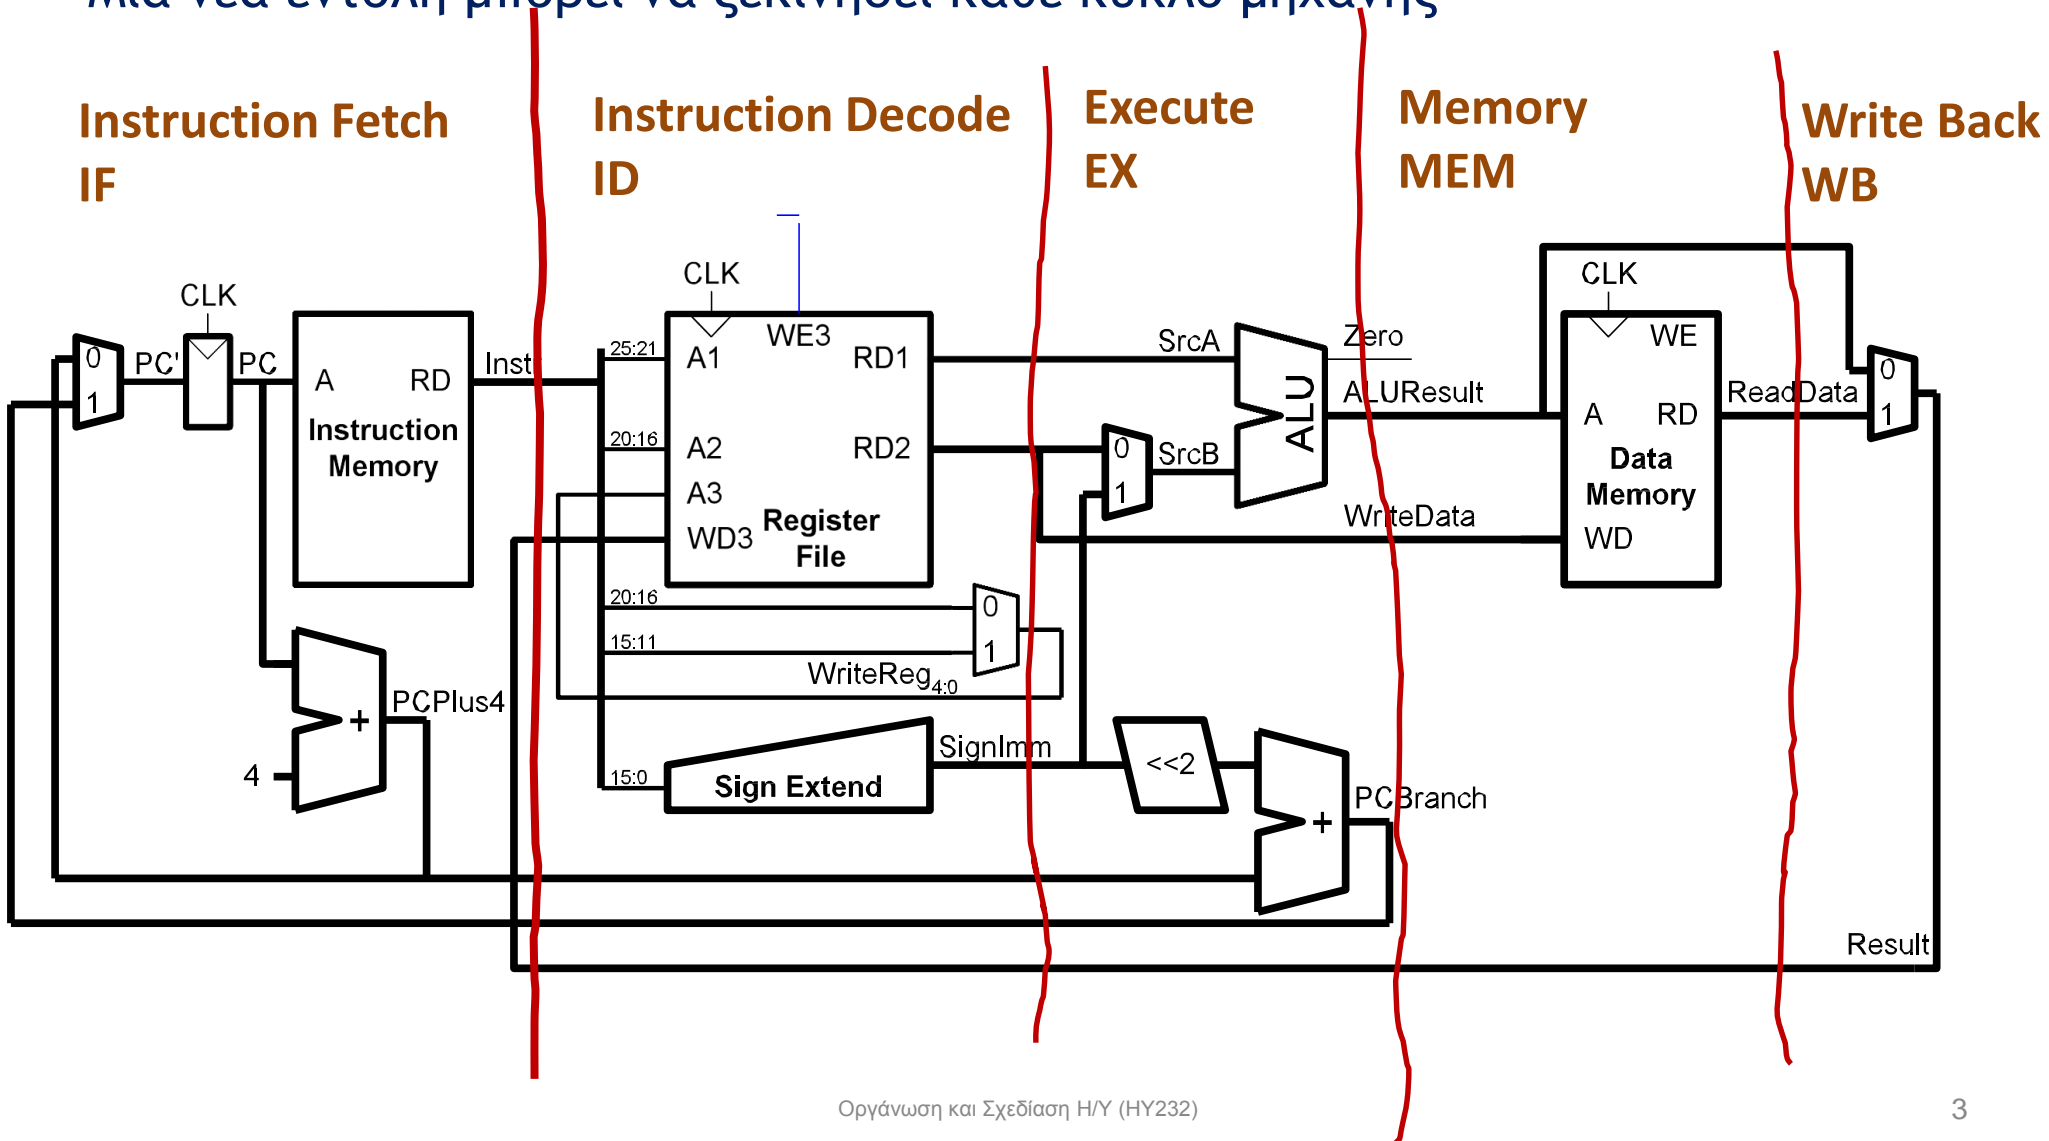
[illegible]

Instruction Fetch
IF

Instruction Decode
ID

Execute
EX

Memory
MEM

Write Back
WB

CLK
0
1
PC'
PC
A
RD
Instruction Memory
Instr
25:21
20:16
CLK
WE3
A1
RD1
A2
RD2
A3
WD3
Register File
SrcA
Zero
ALU
ALUResult
0
1
SrcB
WriteData
CLK
WE
A
RD
Data Memory
WD
ReadData
0
1
20:16
15:11
0
1
WriteReg$_{4:0}$
PCPlus4
+
4
15:0
Sign Extend
SignImm
<<2
+
PCBranch
Result

Οργάνωση και Σχεδίαση Η/Υ (ΗΥ232)
3